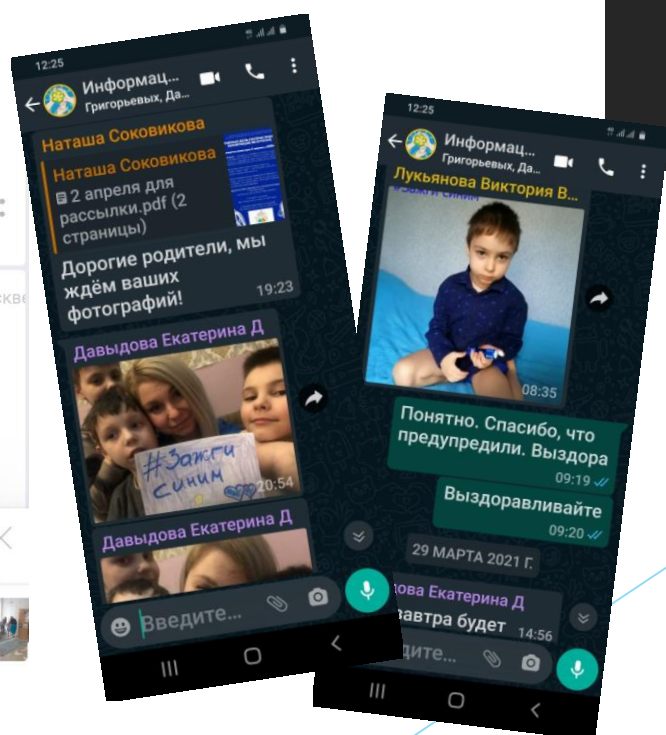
12:25

Информац...
Григорьевых, Да...

Наташа Соковикова

Наташа Соковикова
2 апреля для рассылки.pdf (2 страницы)

Дорогие родители, мы ждём ваших фотографий! 19:23

Давыдова Екатерина Д

#Зажги синим 20:54

Давыдова Екатерина Д

Введите...

12:25

Информац...
Григорьевых, Д...

Лукьянова Виктория В...

08:35

Понятно. Спасибо, что предупредили. Выздора 09:19

Выздоравливайте 09:20

29 МАРТА 2021 Г.

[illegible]дова Екатерина Д
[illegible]автра будет 14:56

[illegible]дите...